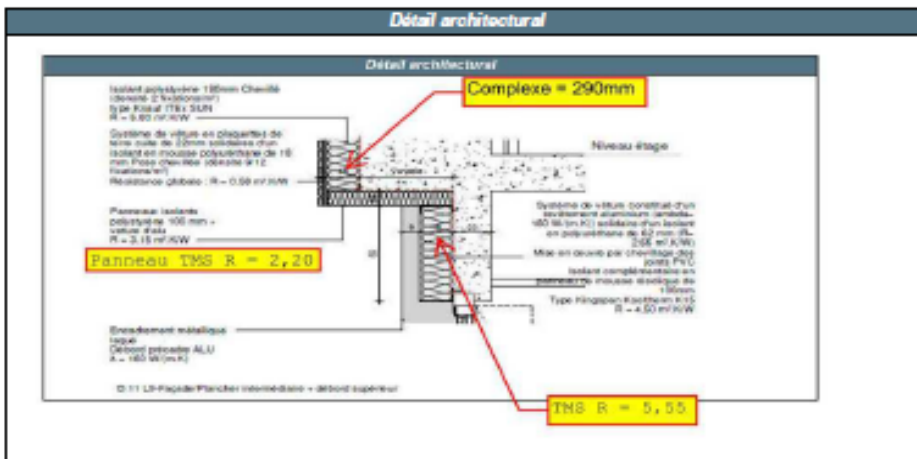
Détail architectural

Détail architectural

Isolant polystyrène 195mm Cheville (densité 2 fixations/m²) type Knauf ITEx SUN R = 5,60 m².K/W

Système de vêture en plaquettes de terre cuite de 22mm solidaires d'un isolant en mousse polyuréthane de 16 mm Pose chevillée (densité 9/12 fixations/m²) Résistance globale : R = 0,58 m².K/W

Panneaux isolants polystyrène 100 mm + vêture d'ala R = 3,15 m².K/W

Complexe = 290mm

Niveau étage

Système de vêture constitué d'un revêtement aluminium (lambda= 160 W/(m.K)) solidaire d'un isolant en polyuréthane de 62 mm (R= 2,65 m².K/W)

Mise en œuvre par chevillage des joints PVC

Isolant complémentaire en panneau de mousse rigide de 100mm Type Kingspan Kooltherm K15 R = 4,50 m².K/W

Panneau TMS R = 2,20

Encadrement métallique laqué Débord précadre ALU λ = 160 W/(m.K)

D.11 LB-Façade/Plancher intermédiaire + débord supérieur

TMS R = 5.55